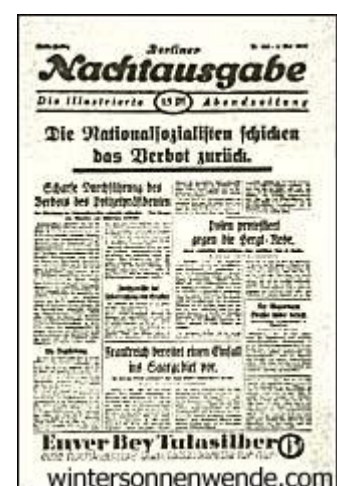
Berliner
Nachtausgabe
Die illustrierte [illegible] Abendzeitung

Die Nationalsozialisten schicken das Verbot zurück.

Scharfe Durchführung des Verbots des Polizeipräsidenten

Polen protestiert gegen die Hergt-Rede.

Frankreich bereitet einen Einfall ins Saargebiet vor.

Enver Bey Tulasilber

wintersonnenwende.com